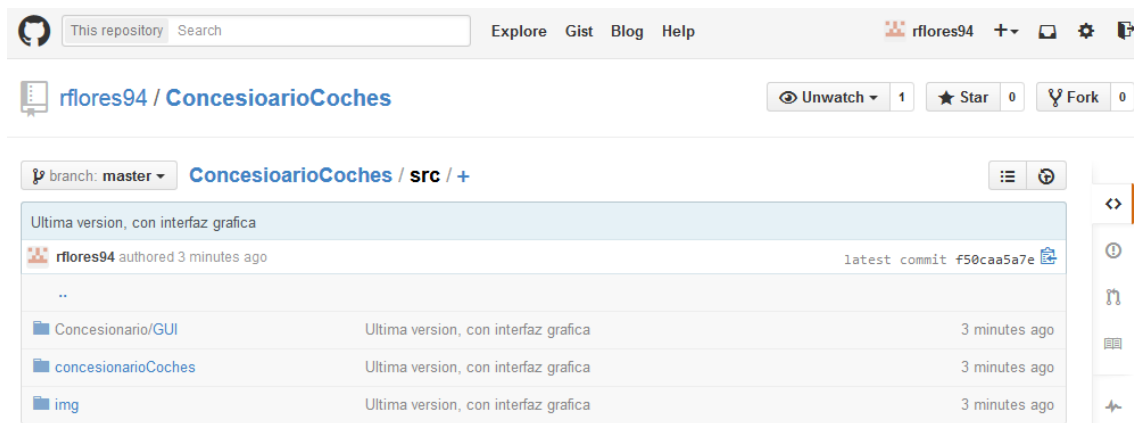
This repository Search

Explore Gist Blog Help

rflores94 +

rflores94 / ConcesioarioCoches

Unwatch 1 Star 0 Fork 0

branch: master ConcesioarioCoches / src / +

Ultima version, con interfaz grafica

rflores94 authored 3 minutes ago

latest commit f50caa5a7e

..

| | | |
|---|---|---|
| Concesionario/GUI | Ultima version, con interfaz grafica | 3 minutes ago |
| concesionarioCoches | Ultima version, con interfaz grafica | 3 minutes ago |
| img | Ultima version, con interfaz grafica | 3 minutes ago |